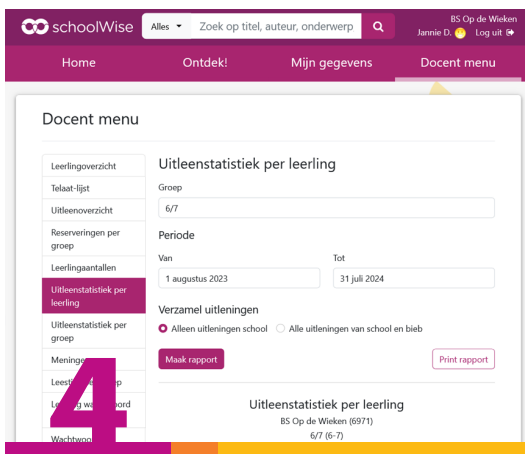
schoolWise Alles ▾ Zoek op titel, auteur, onderwerp

BS Op de Wieken
Jannie D. Log uit

Home Ontdek! Mijn gegevens Docent menu

Docent menu

Leerlingoverzicht
Telaat-lijst
Uitleenoverzicht
Reserveringen per groep
Leerlingaantallen
Uitleenstatistiek per leerling
Uitleenstatistiek per groep
Meninge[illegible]
Leest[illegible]p
Le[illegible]g w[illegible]ord
Wachtwo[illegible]

Uitleenstatistiek per leerling

Groep
6/7

Periode
Van
1 augustus 2023
Tot
31 juli 2024

Verzamel uitleningen
Alleen uitleningen school Alle uitleningen van school en bieb

Maak rapport

Print rapport

Uitleenstatistiek per leerling
BS Op de Wieken (6971)
6/7 (6-7)

4